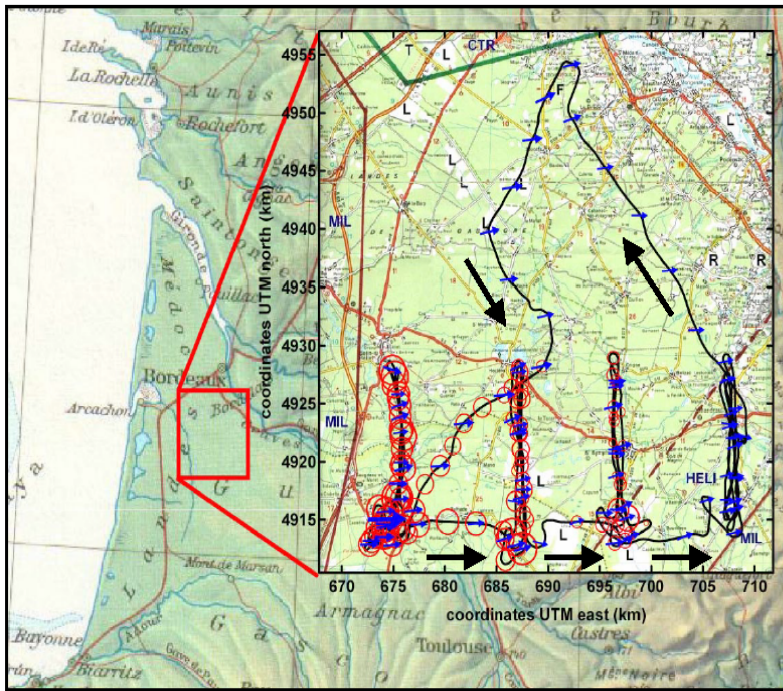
Marais Poitevin
Ile de Ré
La Rochelle
Aunis
I. d'Oléron
Rochefort
Angoumois
Saintonge
Gironde
Médoc
Pauillac
Bordeaux
Arcachon
Landes
Gascogne
Mont de Marsan
Armagnac
Bayonne
Biarritz
Toulouse
Castres
Albi
Bourg
4955
4950
4945
4940
4935
4930
4925
4920
4915
coordinates UTM north (km)
670
675
680
685
690
695
700
705
710
coordinates UTM east (km)
T
L
CTR
L
L
L
F
L
MIL
L
L
R
R
L
MIL
L
HELI
L
L
MIL